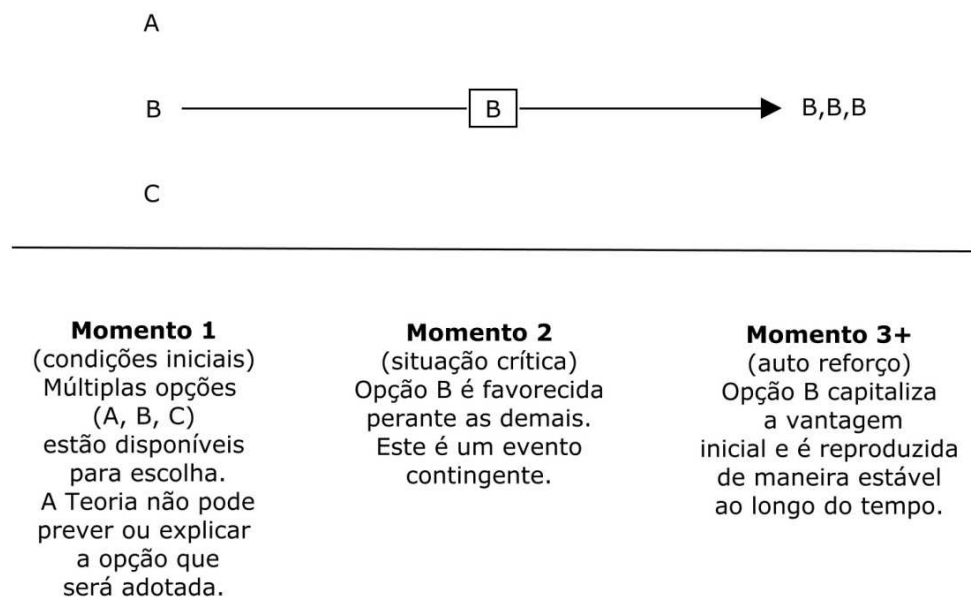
A

B

B

B,B,B

C

**Momento 1**
(condições iniciais)
Múltiplas opções (A, B, C) estão disponíveis para escolha. A Teoria não pode prever ou explicar a opção que será adotada.

**Momento 2**
(situação crítica)
Opção B é favorecida perante as demais. Este é um evento contingente.

**Momento 3+**
(auto reforço)
Opção B capitaliza a vantagem inicial e é reproduzida de maneira estável ao longo do tempo.